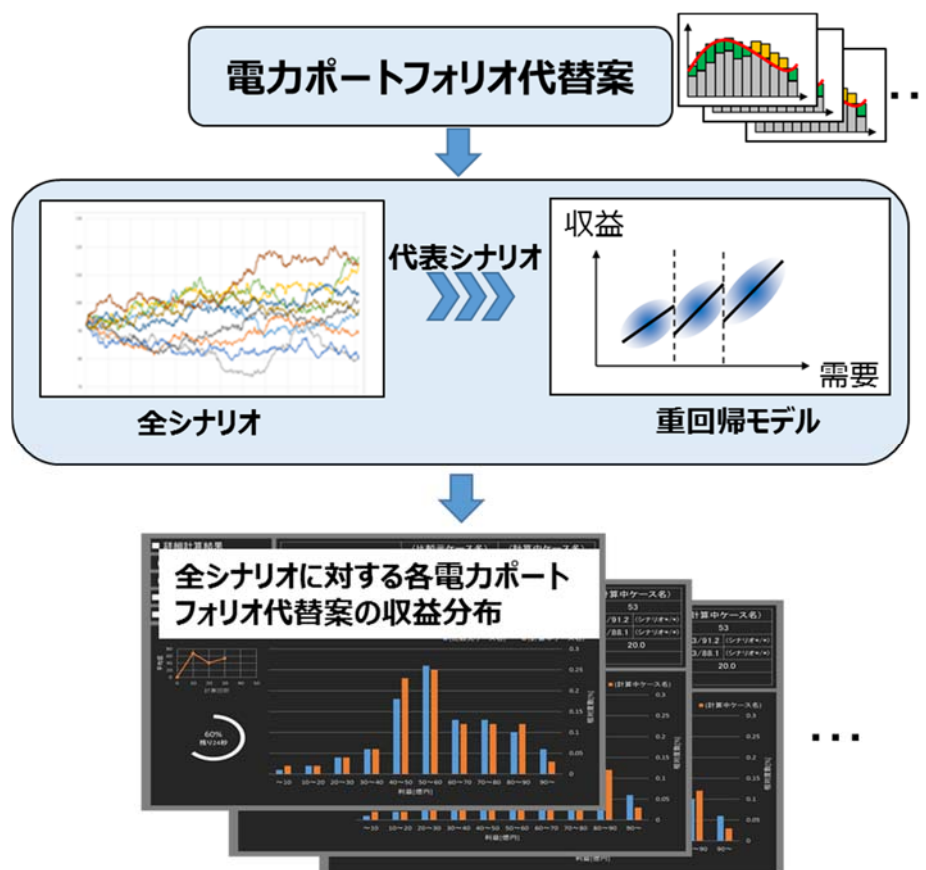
電力ポートフォリオ代替案

・・

代表シナリオ

収益

需要

全シナリオ

重回帰モデル

■ 詳細計算結果

(比較元ケース名)

(計算中ケース名)

全シナリオに対する各電力ポートフォリオ代替案の収益分布

(計算中ケース名)

53

/91.2 (シナリオ*/*)

/88.1 (シナリオ*/*)

20.0

(計算中ケース名)

53

3/91.2 (シナリオ*/*)

3/88.1 (シナリオ*/*)

20.0

60%
残り24秒

0.3
0.25
0.2
0.15
0.1
0.05
0

〜10 10〜20 20〜30 30〜40 40〜50 50〜60 60〜70 70〜80 80〜90 90〜

利益[億円]

■ (計算中ケース名)

〜10 10〜20 20〜30 30〜40 40〜50 50〜60 60〜70 70〜80 80〜90 90〜

利益[億円]

■ (計算中ケース名)

〜90 90〜

・・・